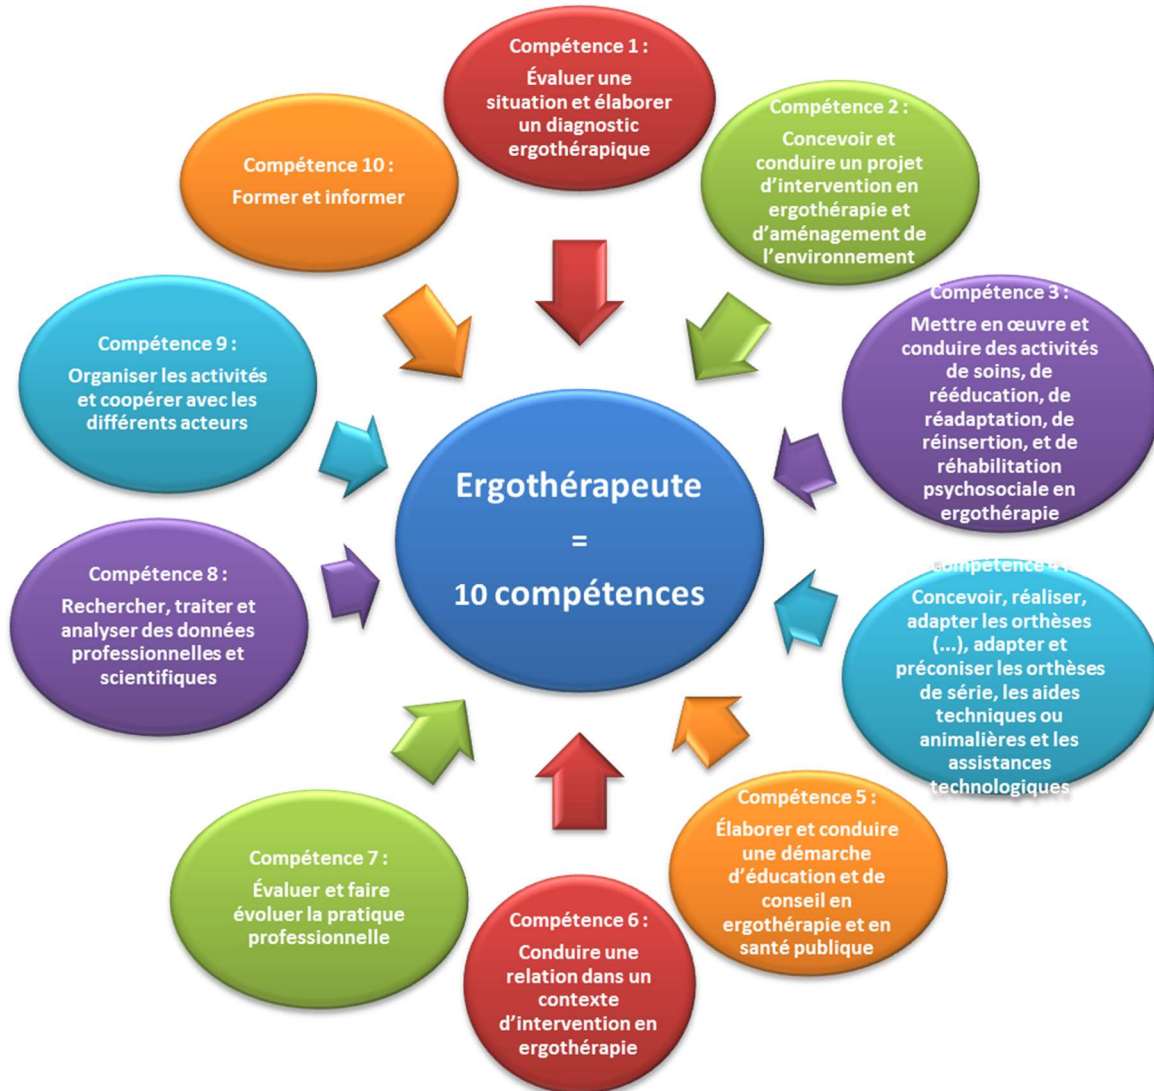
Ergothérapeute

=

10 compétences

Compétence 1 :

Évaluer une situation et élaborer un diagnostic ergothérapique

Compétence 2 :

Concevoir et conduire un projet d'intervention en ergothérapie et d'aménagement de l'environnement

Compétence 3 :

Mettre en œuvre et conduire des activités de soins, de rééducation, de réadaptation, de réinsertion, et de réhabilitation psychosociale en ergothérapie

Compétence 4 :

Concevoir, réaliser, adapter les orthèses (...), adapter et préconiser les orthèses de série, les aides techniques ou animalières et les assistances technologiques

Compétence 5 :

Élaborer et conduire une démarche d'éducation et de conseil en ergothérapie et en santé publique

Compétence 6 :

Conduire une relation dans un contexte d'intervention en ergothérapie

Compétence 7 :

Évaluer et faire évoluer la pratique professionnelle

Compétence 8 :

Rechercher, traiter et analyser des données professionnelles et scientifiques

Compétence 9 :

Organiser les activités et coopérer avec les différents acteurs

Compétence 10 :

Former et informer